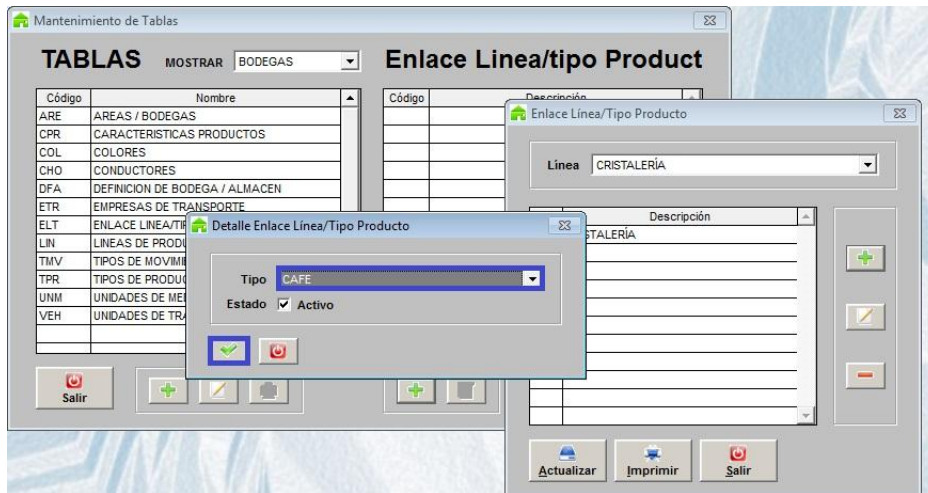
Mantenimiento de Tablas

TABLAS MOSTRAR BODEGAS

Enlace Linea/tipo Product

| Código | Nombre |
|---|---|
| ARE | AREAS / BODEGAS |
| CPR | CARACTERISTICAS PRODUCTOS |
| COL | COLORES |
| CHO | CONDUCTORES |
| DFA | DEFINICION DE BODEGA / ALMACEN |
| ETR | EMPRESAS DE TRANSPORTE |
| ELT | ENLACE LINEA/TI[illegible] |
| LIN | LINEAS DE PRODU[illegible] |
| TMV | TIPOS DE MOVIMI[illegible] |
| TPR | TIPOS DE PRODUC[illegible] |
| UNM | UNIDADES DE ME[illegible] |
| VEH | UNIDADES DE TRA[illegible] |

Salir

Código | Descripción

Enlace Línea/Tipo Producto

Línea CRISTALERÍA

Descripción
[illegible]STALERÍA

Actualizar Imprimir Salir

Detalle Enlace Línea/Tipo Producto

Tipo CAFE
Estado Activo